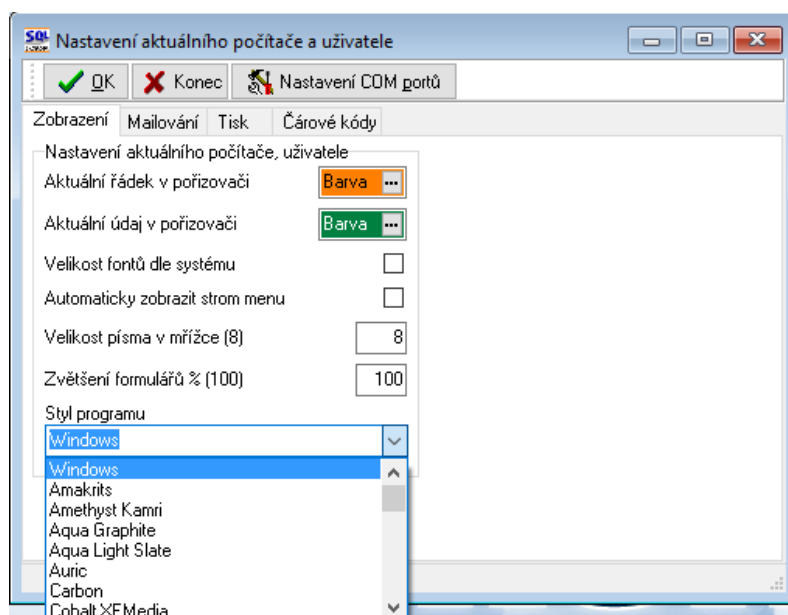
SQL Nastavení aktuálního počítače a uživatele

OK
Konec
Nastavení COM portů

Zobrazení
Mailování
Tisk
Čárové kódy

Nastavení aktuálního počítače, uživatele

Aktuální řádek v pořizovači
Barva

Aktuální údaj v pořizovači
Barva

Velikost fontů dle systému

Automaticky zobrazit strom menu

Velikost písma v mřížce (8)
8

Zvětšení formulářů % (100)
100

Styl programu

Windows

Windows
Amakrits
Amethyst Kamri
Aqua Graphite
Aqua Light Slate
Auric
Carbon
Cobalt XEMedia